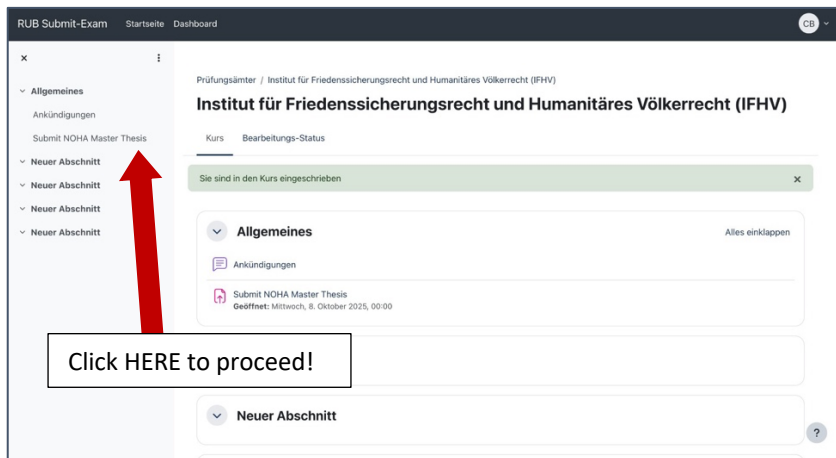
RUB Submit-Exam Startseite Dashboard

CB

×

Allgemeines
Ankündigungen
Submit NOHA Master Thesis
Neuer Abschnitt
Neuer Abschnitt
Neuer Abschnitt
Neuer Abschnitt

Prüfungsämter / Institut für Friedenssicherungsrecht und Humanitäres Völkerrecht (IFHV)

Institut für Friedenssicherungsrecht und Humanitäres Völkerrecht (IFHV)

Kurs Bearbeitungs-Status

Sie sind in den Kurs eingeschrieben ×

Allgemeines Alles einklappen

Ankündigungen

Submit NOHA Master Thesis
Geöffnet: Mittwoch, 8. Oktober 2025, 00:00

Click HERE to proceed!

Neuer Abschnitt

?